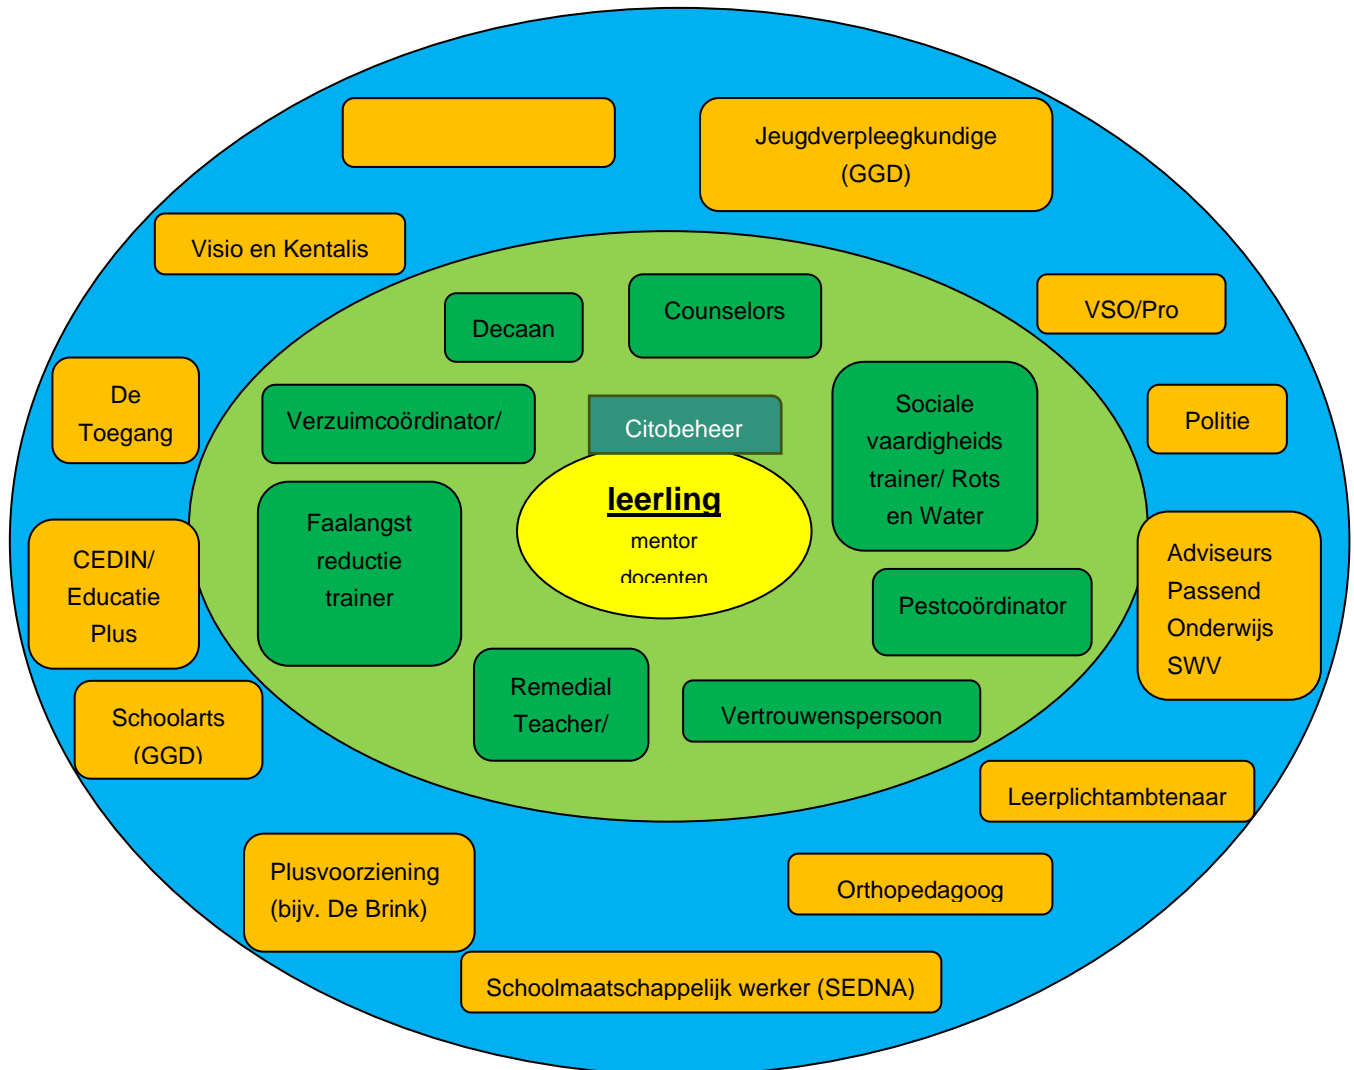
Jeugdverpleegkundige (GGD)

Visio en Kentalis

VSO/Pro

De Toegang

Politie

CEDIN/ Educatie Plus

Adviseurs Passend Onderwijs SWV

Schoolarts (GGD)

Decaan

Counselors

Verzuimcoördinator/

Citobeheer

Sociale vaardigheids trainer/ Rots en Water

leerling

mentor

docenten

Faalangst reductie trainer

Pestcoördinator

Remedial Teacher/

Vertrouwenspersoon

Leerplichtambtenaar

Plusvoorziening (bijv. De Brink)

Orthopedagoog

Schoolmaatschappelijk werker (SEDNA)